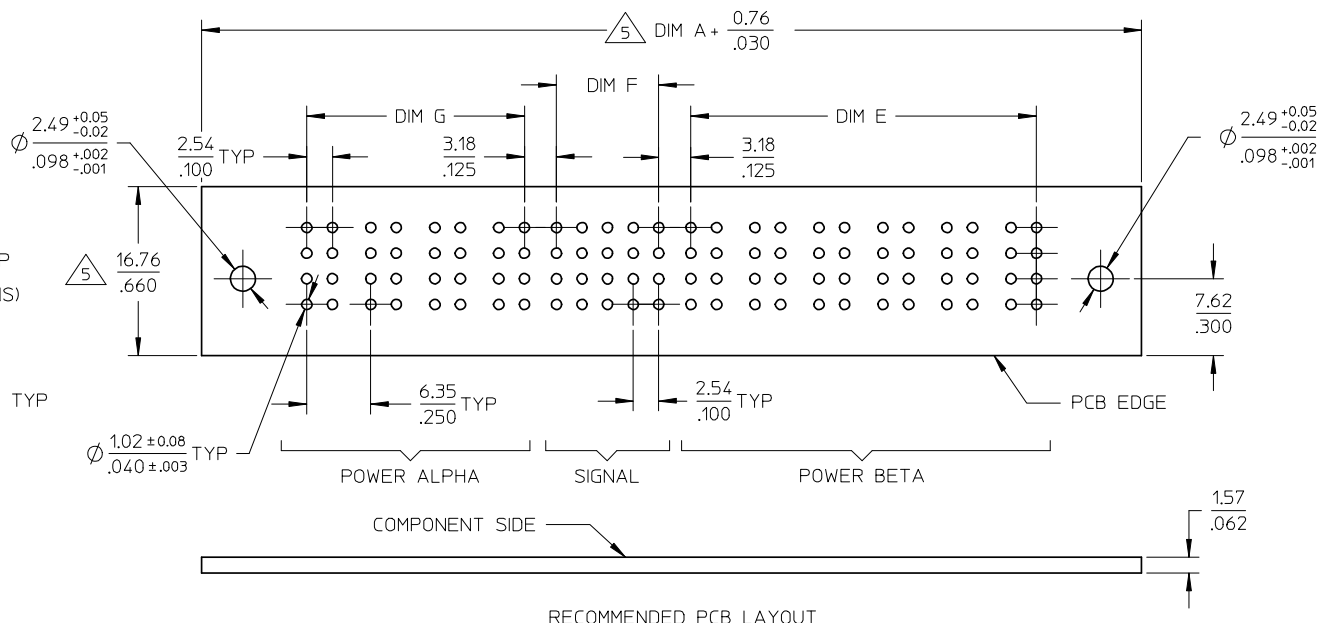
5 DIM A + $\frac{0.76}{.030}$

DIM F

DIM G

DIM E

$\varnothing \frac{2.49^{+0.05}_{-0.02}}{.098^{+.002}_{-.001}}$

$\varnothing \frac{2.49^{+0.05}_{-0.02}}{.098^{+.002}_{-.001}}$

$\frac{2.54}{.100}$ TYP

$\frac{3.18}{.125}$

$\frac{3.18}{.125}$

5 $\frac{16.76}{.660}$

(S)

$\frac{7.62}{.300}$

TYP

$\frac{6.35}{.250}$ TYP

$\frac{2.54}{.100}$ TYP

PCB EDGE

$\varnothing \frac{1.02 \pm 0.08}{.040 \pm .003}$ TYP

POWER ALPHA

SIGNAL

POWER BETA

$\frac{1.57}{.062}$

COMPONENT SIDE

RECOMMENDED PCB LAYOUT